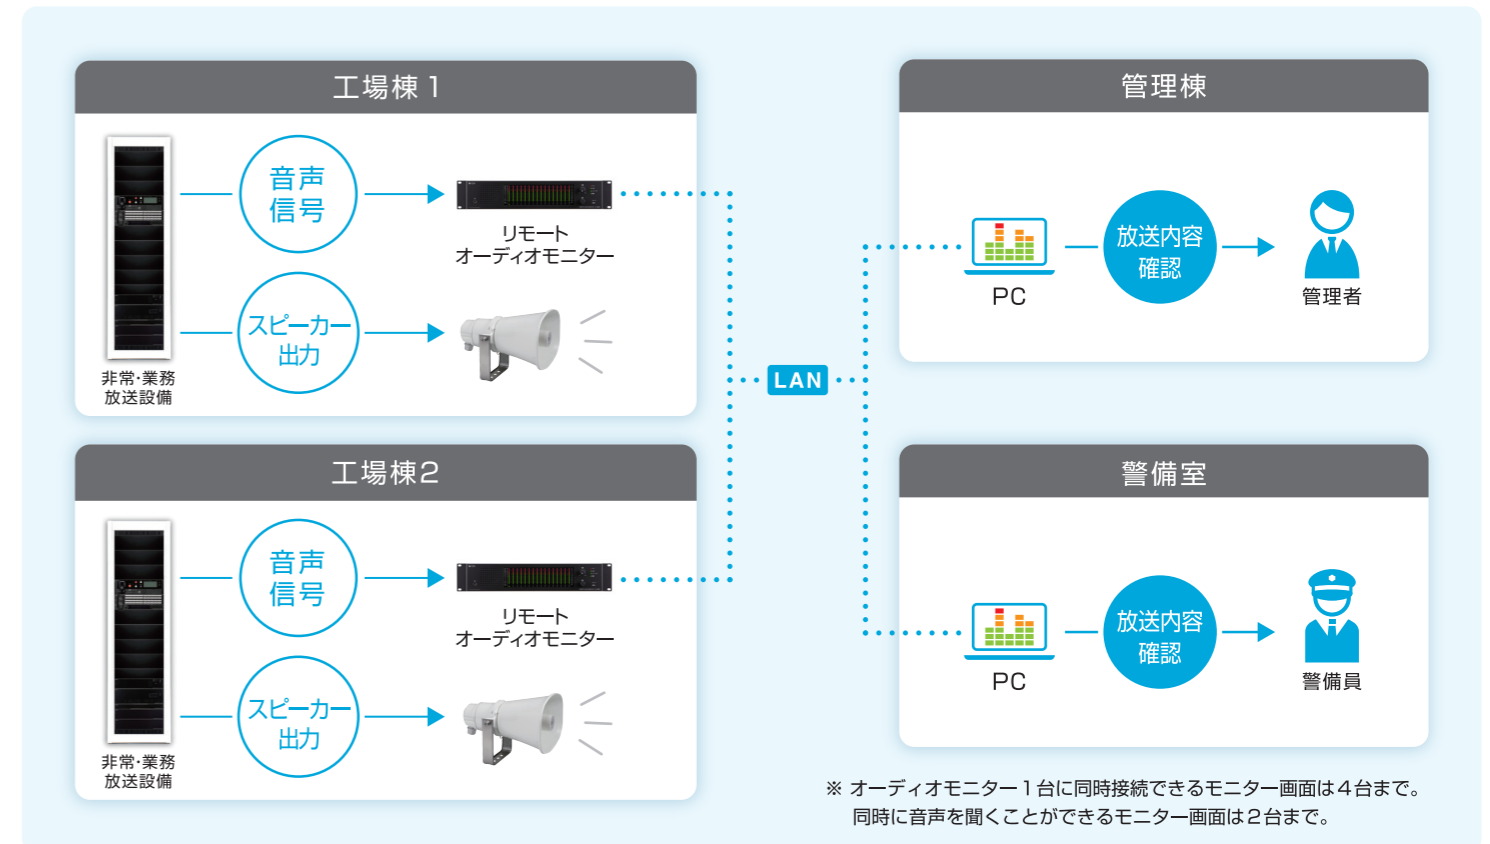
工場棟１

音声信号

リモートオーディオモニター

スピーカー出力

非常･業務放送設備

工場棟2

音声信号

リモートオーディオモニター

スピーカー出力

非常･業務放送設備

LAN

管理棟

PC

放送内容確認

管理者

警備室

PC

放送内容確認

警備員

※ オーディオモニター１台に同時接続できるモニター画面は４台まで。
同時に音声を聞くことができるモニター画面は２台まで。